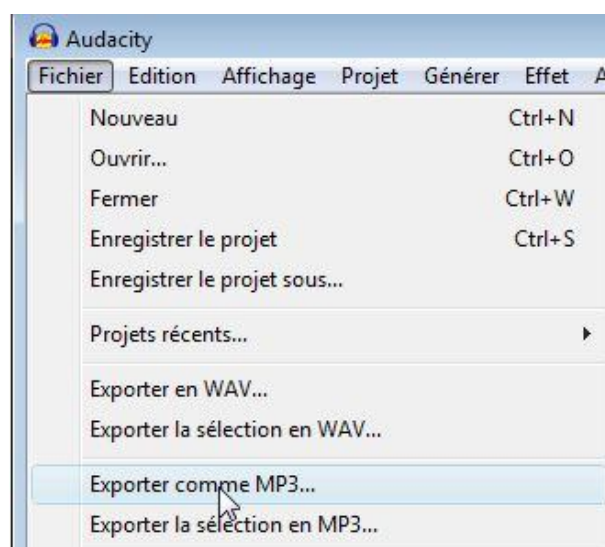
Audacity

Fichier Edition Affichage Projet Générer Effet A

Nouveau Ctrl+N
Ouvrir... Ctrl+O
Fermer Ctrl+W
Enregistrer le projet Ctrl+S
Enregistrer le projet sous...

Projets récents...

Exporter en WAV...
Exporter la sélection en WAV...

Exporter comme MP3...
Exporter la sélection en MP3...